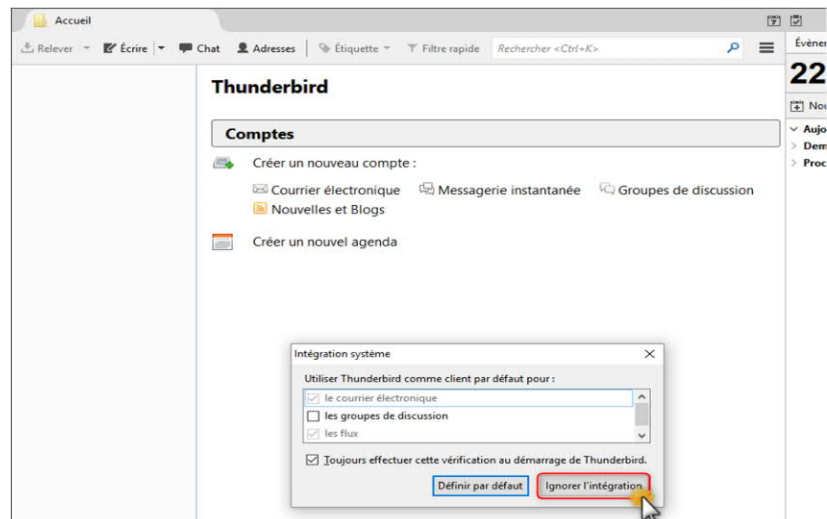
Accueil

Relever Écrire Chat Adresses Étiquette Filtre rapide Rechercher <Ctrl+K>

Évène
22
Nou
Aujo
Dem
Proc

Thunderbird

Comptes

Créer un nouveau compte :

Courrier électronique Messagerie instantanée Groupes de discussion
Nouvelles et Blogs

Créer un nouvel agenda

Intégration système

Utiliser Thunderbird comme client par défaut pour :
le courrier électronique
les groupes de discussion
les flux

Toujours effectuer cette vérification au démarrage de Thunderbird.

Définir par défaut
Ignorer l'intégration